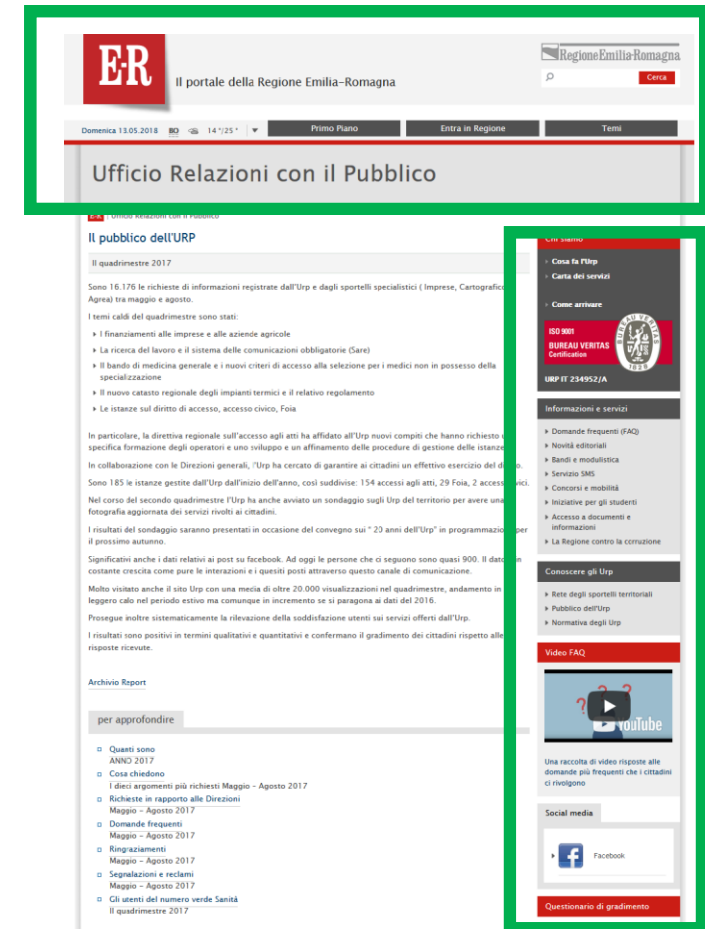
E-R
Il portale della Regione Emilia-Romagna

RegioneEmilia-Romagna
Cerca

Domenica 13.05.2018 BO 14 °/25 °
Primo Piano
Entra in Regione
Temi

Ufficio Relazioni con il Pubblico

E-R | Ufficio Relazioni con il Pubblico

Il pubblico dell'URP

II quadrimestre 2017

Sono 16.176 le richieste di informazioni registrate dall'Urp e dagli sportelli specialistici ( Imprese, Cartografico, Agrea) tra maggio e agosto.

I temi caldi del quadrimestre sono stati:

I finanziamenti alle imprese e alle aziende agricole
La ricerca del lavoro e il sistema delle comunicazioni obbligatorie (Sare)
Il bando di medicina generale e i nuovi criteri di accesso alla selezione per i medici non in possesso della specializzazione
Il nuovo catasto regionale degli impianti termici e il relativo regolamento
Le istanze sul diritto di accesso, accesso civico, Foia

In particolare, la direttiva regionale sull'accesso agli atti ha affidato all'Urp nuovi compiti che hanno richiesto una specifica formazione degli operatori e uno sviluppo e un affinamento delle procedure di gestione delle istanze.

In collaborazione con le Direzioni generali, l'Urp ha cercato di garantire ai cittadini un effettivo esercizio del diritto.

Sono 185 le istanze gestite dall'Urp dall'inizio dell'anno, così suddivise: 154 accessi agli atti, 29 Foia, 2 accessi civici.

Nel corso del secondo quadrimestre l'Urp ha anche avviato un sondaggio sugli Urp del territorio per avere una fotografia aggiornata dei servizi rivolti ai cittadini.

I risultati del sondaggio saranno presentati in occasione del convegno sui " 20 anni dell'Urp" in programmazione per il prossimo autunno.

Significativi anche i dati relativi ai post su facebook. Ad oggi le persone che ci seguono sono quasi 900. Il dato è in costante crescita come pure le interazioni e i quesiti posti attraverso questo canale di comunicazione.

Molto visitato anche il sito Urp con una media di oltre 20.000 visualizzazioni nel quadrimestre, andamento in leggero calo nel periodo estivo ma comunque in incremento se si paragona ai dati del 2016.

Prosegue inoltre sistematicamente la rilevazione della soddisfazione utenti sui servizi offerti dall'Urp.

I risultati sono positivi in termini qualitativi e quantitativi e confermano il gradimento dei cittadini rispetto alle risposte ricevute.

Archivio Report

per approfondire

Quanti sono
ANNO 2017
Cosa chiedono
I dieci argomenti più richiesti Maggio - Agosto 2017
Richieste in rapporto alle Direzioni
Maggio - Agosto 2017
Domande frequenti
Maggio - Agosto 2017
Ringraziamenti
Maggio - Agosto 2017
Segnalazioni e reclami
Maggio - Agosto 2017
Gli utenti del numero verde Sanità
II quadrimestre 2017

Chi siamo
Cosa fa l'Urp
Carta dei servizi
Come arrivare
ISO 9001
BUREAU VERITAS
Certification
BUREAU VERITAS 1828
URP IT 234952/A

Informazioni e servizi
Domande frequenti (FAQ)
Novità editoriali
Bandi e modulistica
Servizio SMS
Concorsi e mobilità
Iniziative per gli studenti
Accesso a documenti e informazioni
La Regione contro la corruzione

Conoscere gli Urp
Rete degli sportelli territoriali
Pubblico dell'Urp
Normativa degli Urp

Video FAQ
YouTube
Una raccolta di video risposte alle domande più frequenti che i cittadini ci rivolgono

Social media
Facebook

Questionario di gradimento